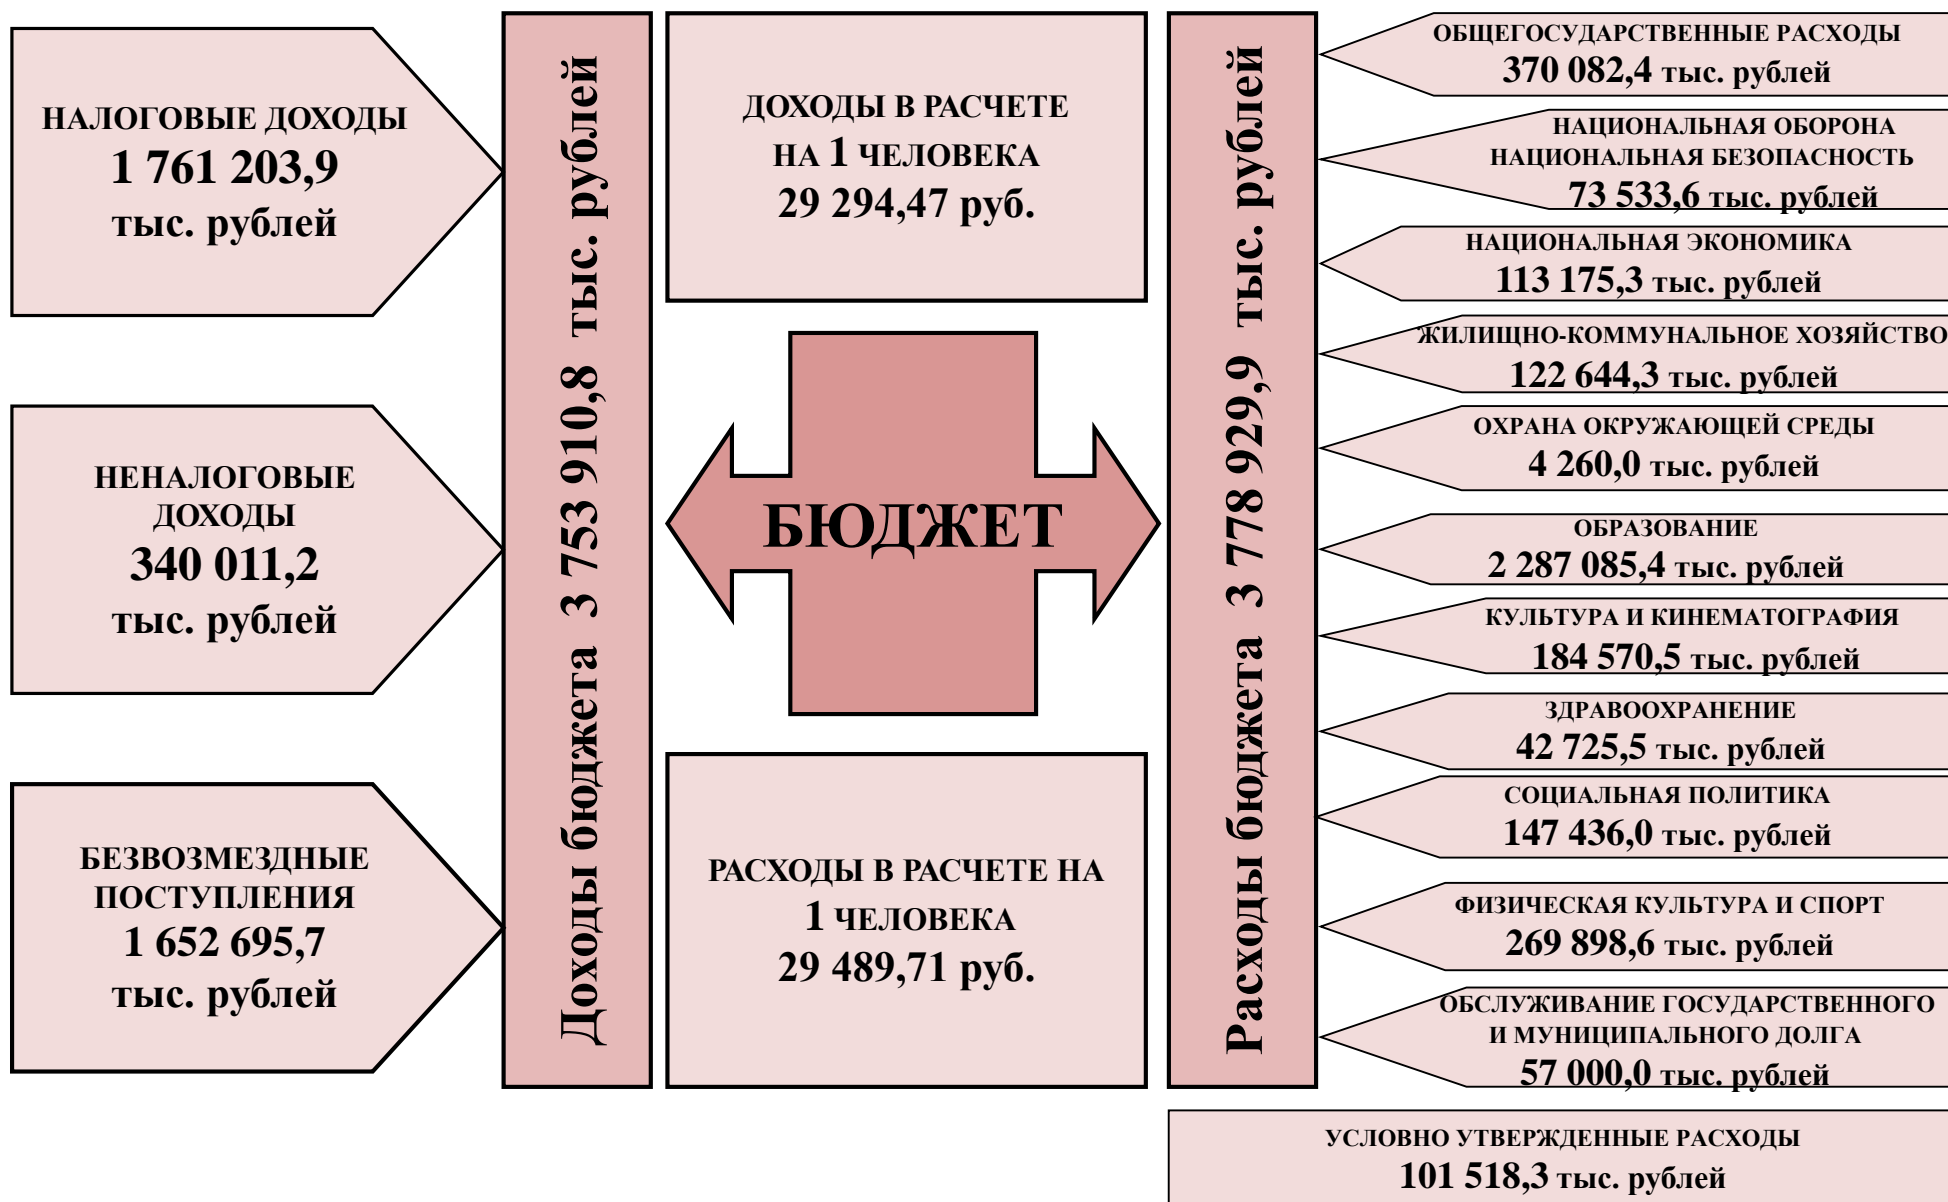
НАЛОГОВЫЕ ДОХОДЫ
1 761 203,9
тыс. рублей

НЕНАЛОГОВЫЕ ДОХОДЫ
340 011,2
тыс. рублей

БЕЗВОЗМЕЗДНЫЕ ПОСТУПЛЕНИЯ
1 652 695,7
тыс. рублей

Доходы бюджета 3 753 910,8 тыс. рублей

ДОХОДЫ В РАСЧЕТЕ НА 1 ЧЕЛОВЕКА
29 294,47 руб.

БЮДЖЕТ

РАСХОДЫ В РАСЧЕТЕ НА 1 ЧЕЛОВЕКА
29 489,71 руб.

Расходы бюджета 3 778 929,9 тыс. рублей

ОБЩЕГОСУДАРСТВЕННЫЕ РАСХОДЫ
370 082,4 тыс. рублей

НАЦИОНАЛЬНАЯ ОБОРОНА
НАЦИОНАЛЬНАЯ БЕЗОПАСНОСТЬ
73 533,6 тыс. рублей

НАЦИОНАЛЬНАЯ ЭКОНОМИКА
113 175,3 тыс. рублей

ЖИЛИЩНО-КОММУНАЛЬНОЕ ХОЗЯЙСТВО
122 644,3 тыс. рублей

ОХРАНА ОКРУЖАЮЩЕЙ СРЕДЫ
4 260,0 тыс. рублей

ОБРАЗОВАНИЕ
2 287 085,4 тыс. рублей

КУЛЬТУРА И КИНЕМАТОГРАФИЯ
184 570,5 тыс. рублей

ЗДРАВООХРАНЕНИЕ
42 725,5 тыс. рублей

СОЦИАЛЬНАЯ ПОЛИТИКА
147 436,0 тыс. рублей

ФИЗИЧЕСКАЯ КУЛЬТУРА И СПОРТ
269 898,6 тыс. рублей

ОБСЛУЖИВАНИЕ ГОСУДАРСТВЕННОГО И МУНИЦИПАЛЬНОГО ДОЛГА
57 000,0 тыс. рублей

УСЛОВНО УТВЕРЖДЕННЫЕ РАСХОДЫ
101 518,3 тыс. рублей